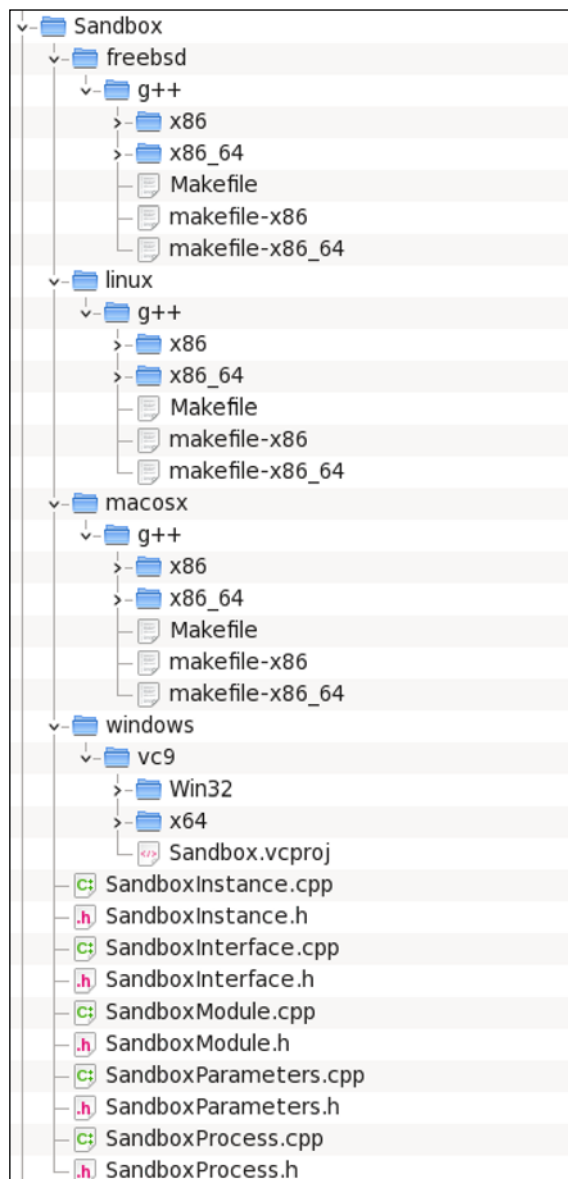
Sandbox
freebsd
g++
x86
x86_64
Makefile
makefile-x86
makefile-x86_64
linux
g++
x86
x86_64
Makefile
makefile-x86
makefile-x86_64
macosx
g++
x86
x86_64
Makefile
makefile-x86
makefile-x86_64
windows
vc9
Win32
x64
Sandbox.vcproj
SandboxInstance.cpp
SandboxInstance.h
SandboxInterface.cpp
SandboxInterface.h
SandboxModule.cpp
SandboxModule.h
SandboxParameters.cpp
SandboxParameters.h
SandboxProcess.cpp
SandboxProcess.h